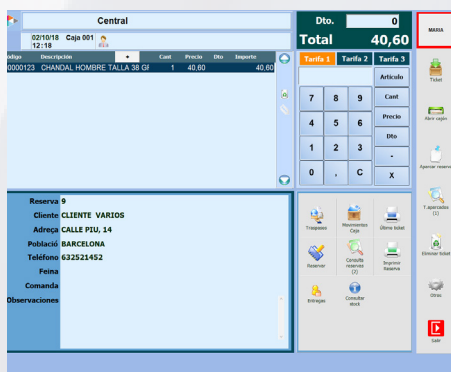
Central

02/10/18 Caja 001
12:18

ódigo Descripción + Cant Precio Dto Importe
0000123 CHANDAL HOMBRE TALLA 38 GF 1 40,60 40,60

Dto. 0
Total 40,60

Tarifa 1 Tarifa 2 Tarifa 3

Artículo
7 8 9 Cant
4 5 6 Precio
1 2 3 Dto
0 , C -
X

Reserva 9
Cliente CLIENTE VARIOS
Adreça CALLE PIU, 14
Població BARCELONA
Teléfono 632521452
Feina
Comanda
Observaciones

Traspasos
Movimientos Caja
Último ticket
Retener
Consulta reservas (2)
Imprimir Reserva
Entregas
Consultar stock

MARIA
Ticket
Abrir cajón
Aparcar reserva
T.aparcados (1)
Eliminar ticket
Otros
Salir